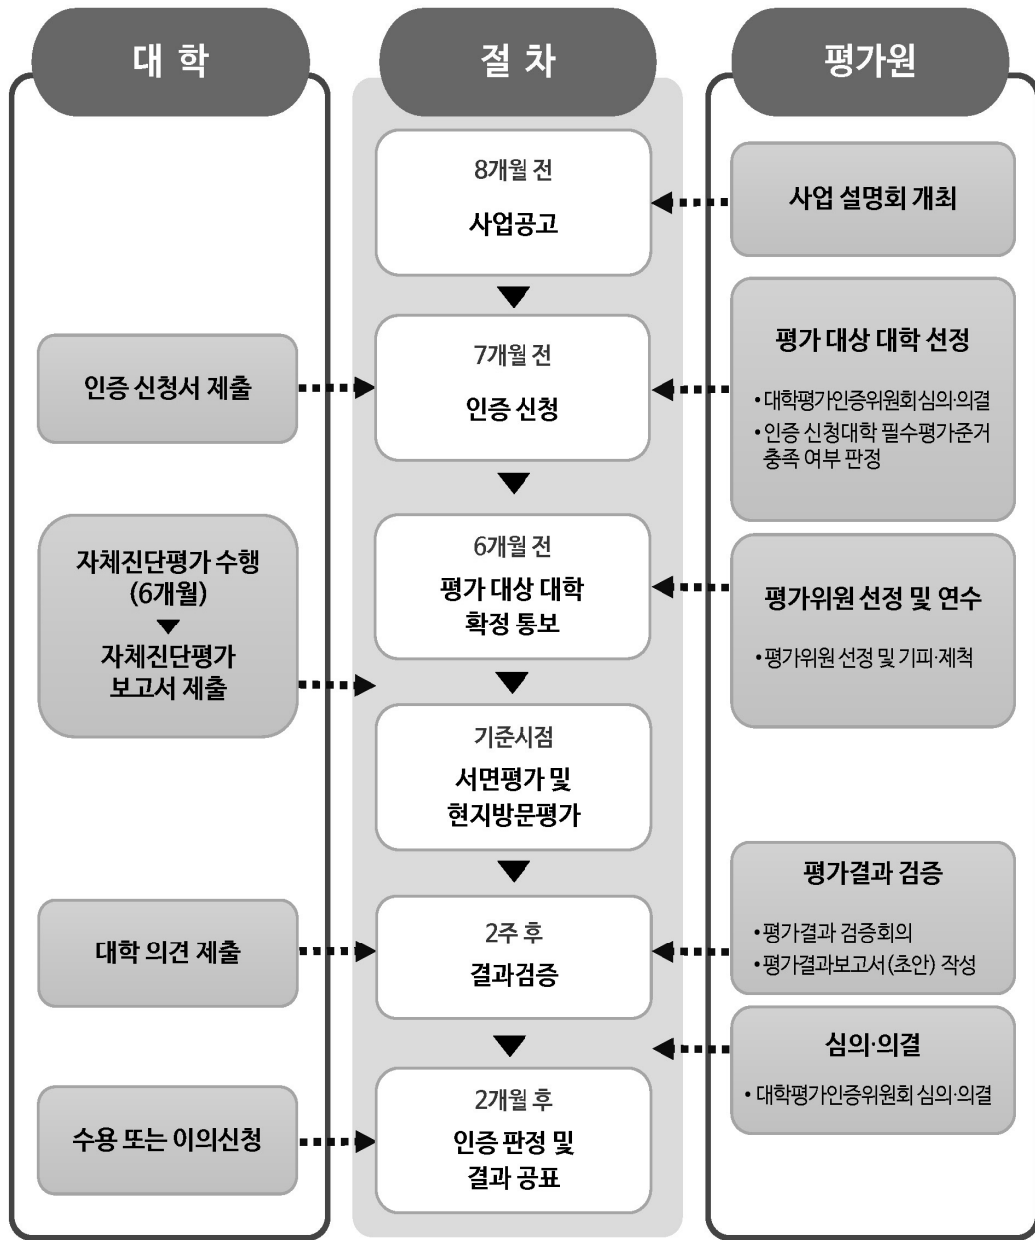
대 학

인증 신청서 제출

자체진단평가 수행 (6개월)

자체진단평가 보고서 제출

대학 의견 제출

수용 또는 이의신청

절 차

8개월 전
사업공고

7개월 전
인증 신청

6개월 전
평가 대상 대학 확정 통보

기준시점
서면평가 및 현지방문평가

2주 후
결과검증

2개월 후
인증 판정 및 결과 공표

평가원

사업 설명회 개최

평가 대상 대학 선정
• 대학평가인증위원회 심의·의결
• 인증 신청대학 필수평가준거 충족 여부 판정

평가위원 선정 및 연수
• 평가위원 선정 및 기피·제척

평가결과 검증
• 평가결과 검증회의
• 평가결과보고서(초안) 작성

심의·의결
• 대학평가인증위원회 심의·의결